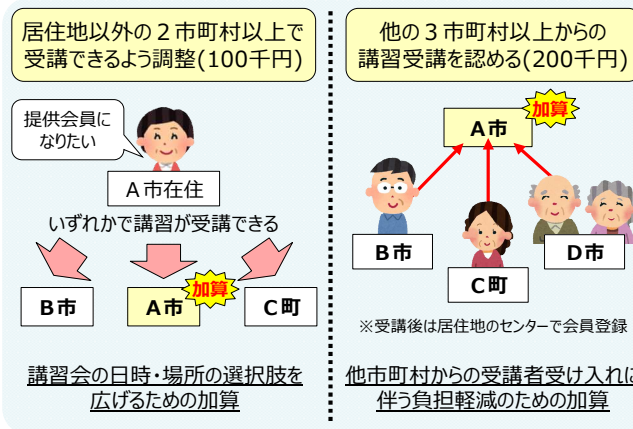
居住地以外の２市町村以上で受講できるよう調整(100千円)

提供会員になりたい

Ａ市在住

いずれかで講習が受講できる

Ｂ市

加算

Ａ市

Ｃ町

講習会の日時・場所の選択肢を広げるための加算

他の３市町村以上からの講習受講を認める(200千円)

加算

Ａ市

Ｂ市

Ｃ町

Ｄ市

※受講後は居住地のセンターで会員登録

他市町村からの受講者受け入れに伴う負担軽減のための加算